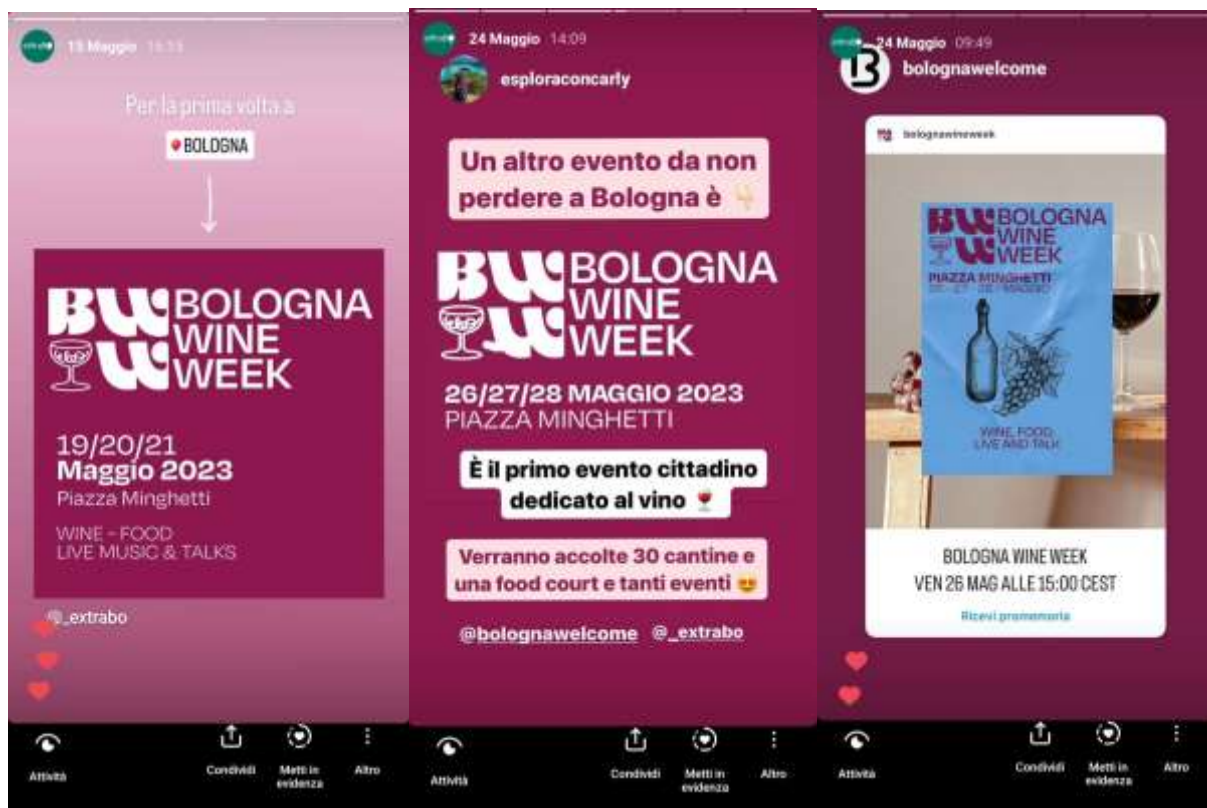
15 Maggio 14:13

Per la prima volta a

BOLOGNA

BW BOLOGNA WINE WEEK

19/20/21 Maggio 2023
Piazza Minghetti

WINE - FOOD
LIVE MUSIC & TALKS

@_extrabo

Attività

Condividi

Metti in evidenza

Altro

24 Maggio 14:09

esploraconcarly

Un altro evento da non perdere a Bologna è 👇

BW BOLOGNA WINE WEEK

26/27/28 MAGGIO 2023
PIAZZA MINGHETTI

È il primo evento cittadino dedicato al vino 🍷

Verranno accolte 30 cantine e una food court e tanti eventi 😍

@bolognawelcome @_extrabo

Attività

Condividi

Metti in evidenza

Altro

24 Maggio 09:49

bolognawelcome

bolognawineweek

BW BOLOGNA WINE WEEK

PIAZZA MINGHETTI
26 - 27 - 28 MAGGIO

WINE, FOOD, LIVE AND TALK

BOLOGNA WINE WEEK
VEN 26 MAG ALLE 15:00 CEST

Ricevi promemoria

Attività

Condividi

Metti in evidenza

Altro